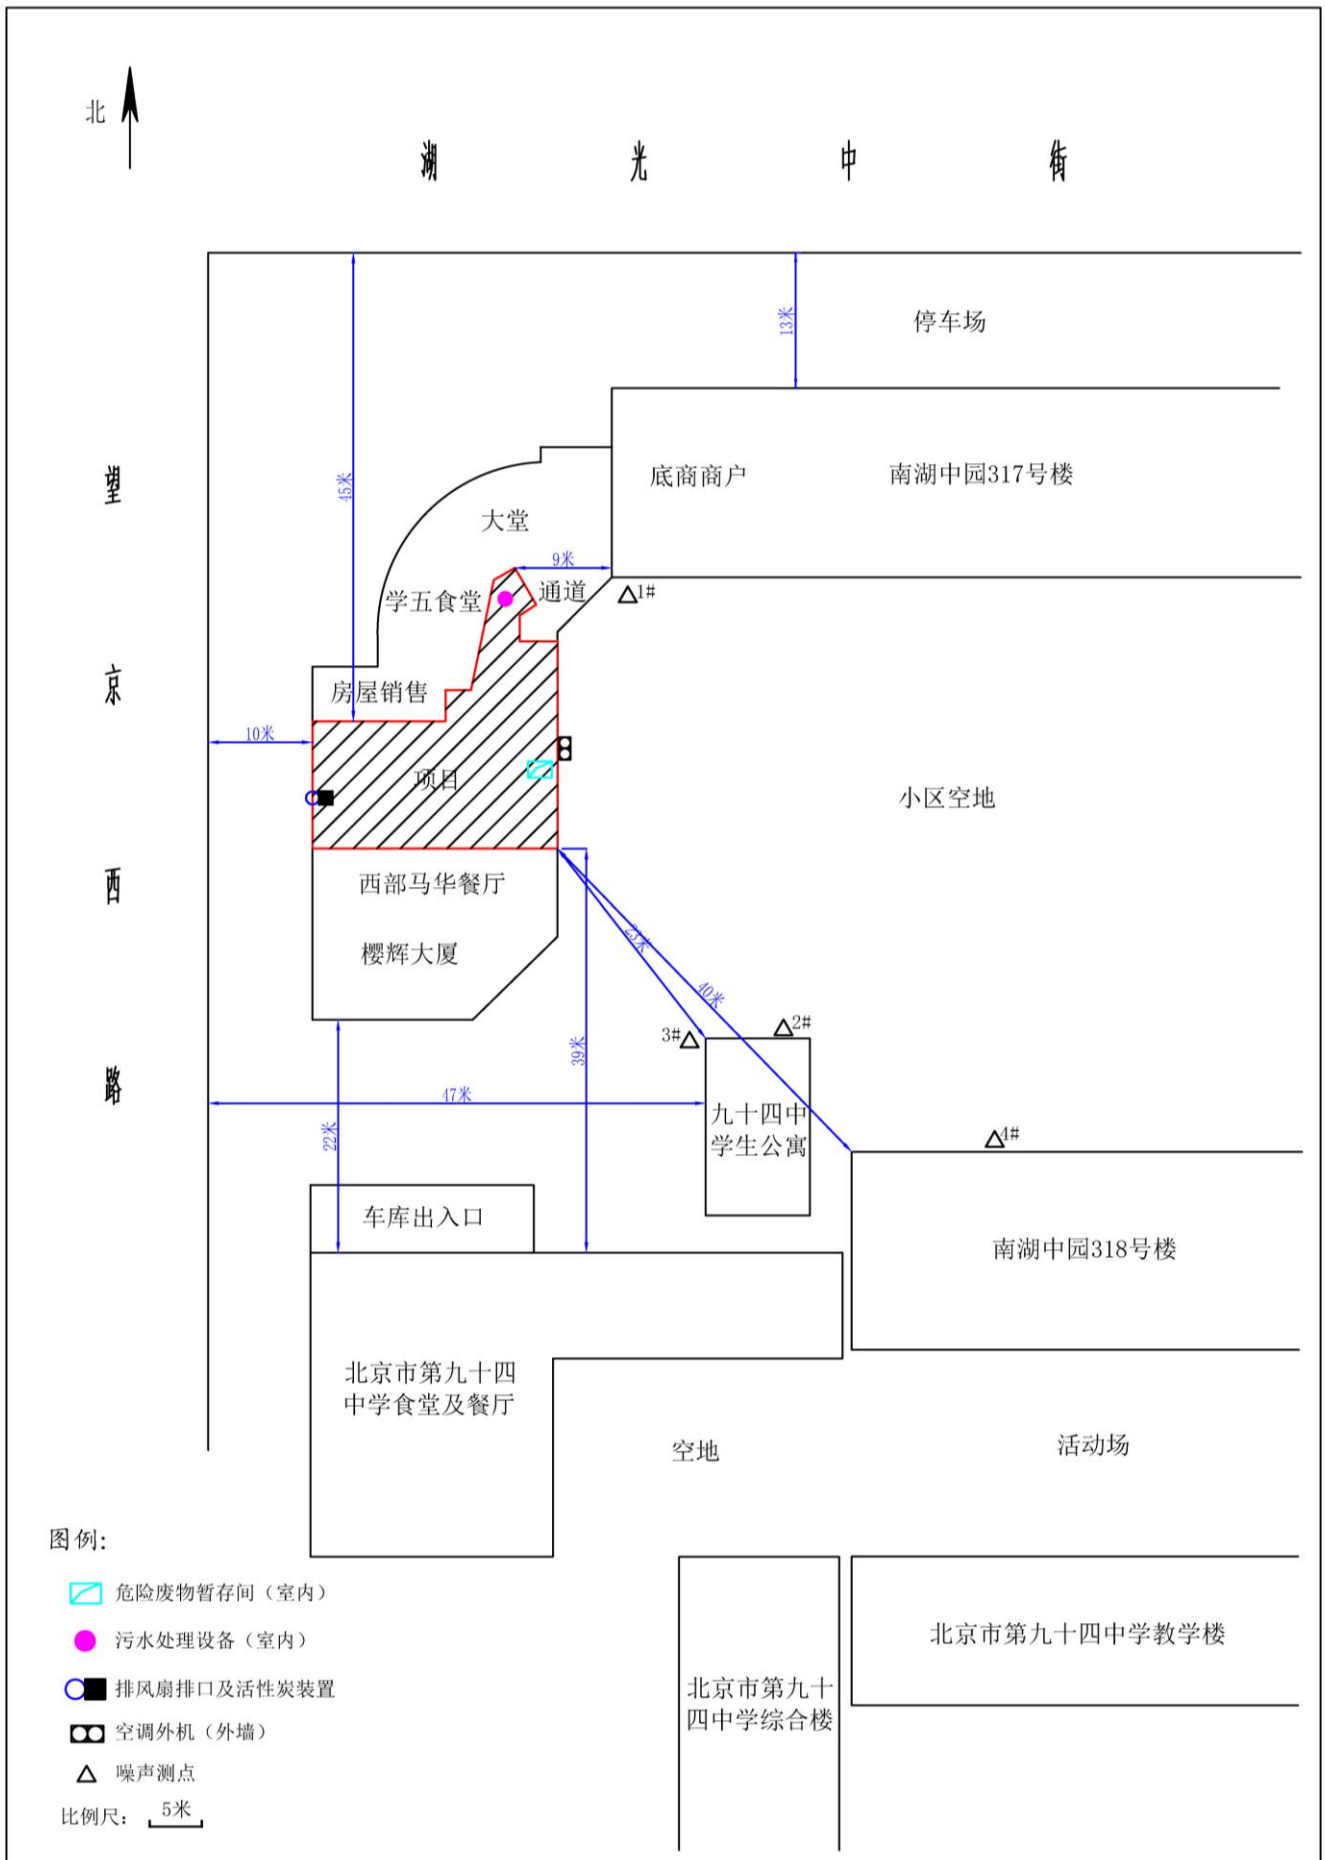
北

湖 光 中 街

望 京 西 路

停车场

13米

45米

底商商户

南湖中园317号楼

大堂

9米

学五食堂

通道

1#

房屋销售

10米

项目

小区空地

西部马华餐厅

樱辉大厦

25米

40米

3#

2#

39米

47米

九十四中学生公寓

4#

22米

车库出入口

南湖中园318号楼

北京市第九十四中学食堂及餐厅

空地

活动场

图例:

危险废物暂存间（室内）

污水处理设备（室内）

排风扇排口及活性炭装置

空调外机（外墙）

噪声测点

比例尺: 5米

北京市第九十四中学教学楼

北京市第九十四中学综合楼